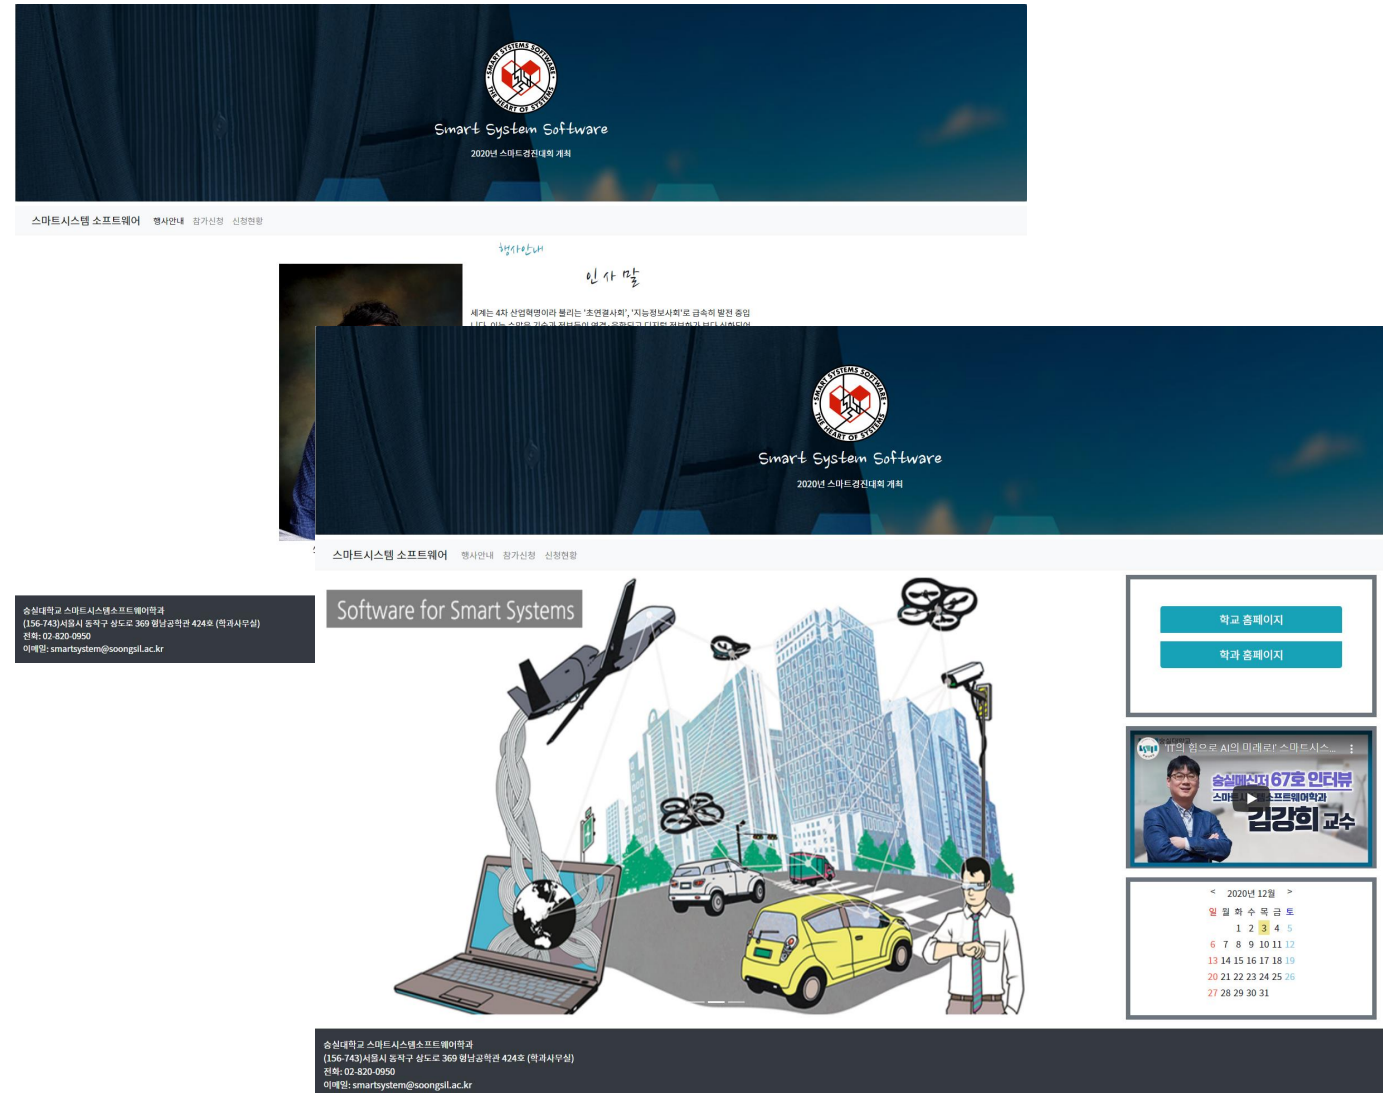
SMART SYSTEMS SOFTWARE THE HEART OF SYSTEMS

Smart System Software

2020년 스마트경진대회 개최

스마트시스템 소프트웨어 행사안내 참가신청 신청현황

행사안내

인 사 말

세계는 4차 산업혁명이라 불리는 '초연결사회', '지능정보사회'로 급속히 발전 중입니다. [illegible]

승실대학교 스마트시스템소프트웨어학과
(156-743)서울시 동작구 상도로 369 형남공학관 424호 (학과사무실)
전화: 02-820-0950
이메일: smartsystem@soongsil.ac.kr

SMART SYSTEMS SOFTWARE THE HEART OF SYSTEMS

Smart System Software

2020년 스마트경진대회 개최

스마트시스템 소프트웨어 행사안내 참가신청 신청현황

Software for Smart Systems

학교 홈페이지

학과 홈페이지

'IT의 힘으로 AI의 미래로!' 스마트시스...

숭실메신저 67호 인터뷰

스마트시스템소프트웨어학과

김강희 교수

< 2020년 12월 >

| 일 | 월 | 화 | 수 | 목 | 금 | 토 |
|---|---|---|---|---|---|---|
| | | 1 | 2 | 3 | 4 | 5 |
| 6 | 7 | 8 | 9 | 10 | 11 | 12 |
| 13 | 14 | 15 | 16 | 17 | 18 | 19 |
| 20 | 21 | 22 | 23 | 24 | 25 | 26 |
| 27 | 28 | 29 | 30 | 31 | | |

승실대학교 스마트시스템소프트웨어학과
(156-743)서울시 동작구 상도로 369 형남공학관 424호 (학과사무실)
전화: 02-820-0950
이메일: smartsystem@soongsil.ac.kr